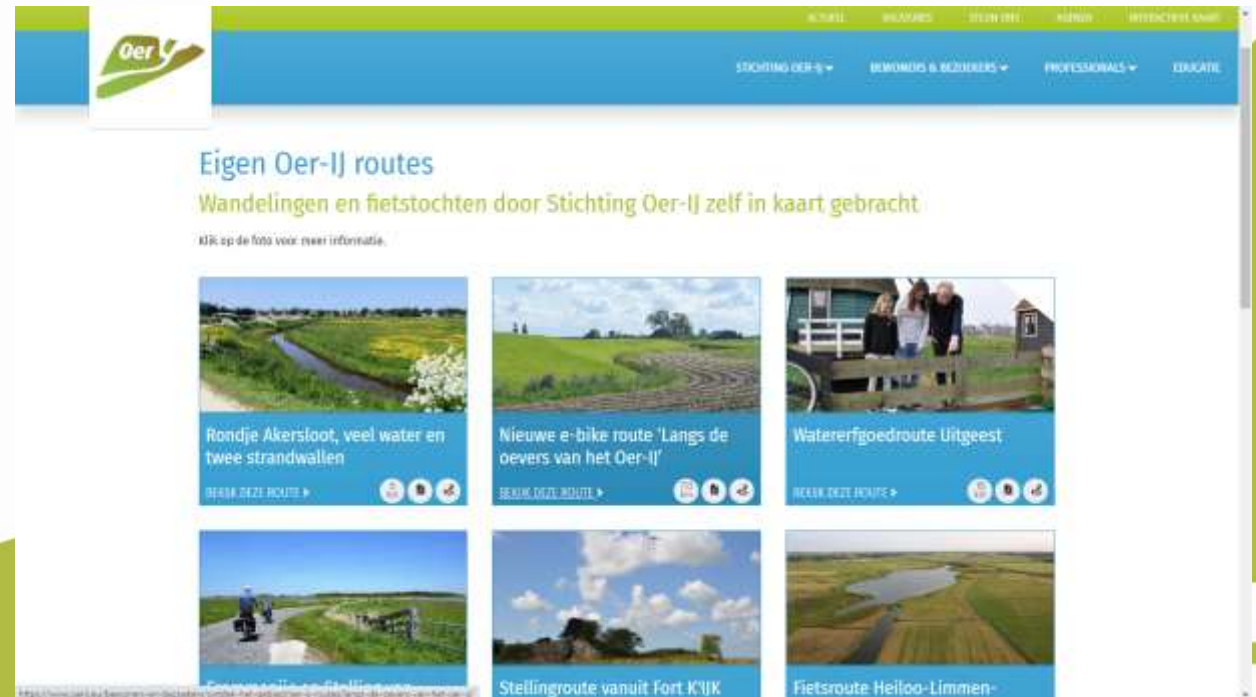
Oer

ACTUEEL NIEUWSBRIEF STEUN ONS AGENDA INTERACTIEVE KAART

STICHTING OER-IJ ▾ BEWONERS & BEZOEKERS ▾ PROFESSIONALS ▾ EDUCATIE

Eigen Oer-IJ routes

Wandelingen en fietstochten door Stichting Oer-IJ zelf in kaart gebracht

Klik op de foto voor meer informatie.

Rondje Akersloot, veel water en twee strandwallen

BEKIJK DEZE ROUTE ▸

Nieuwe e-bike route 'Langs de oevers van het Oer-IJ'

BEKIJK DEZE ROUTE ▸

Watererfgoedroute Uitgeest

BEKIJK DEZE ROUTE ▸

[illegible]

Stellingroute vanuit Fort K'IJK

Fietsroute Heiloo-Limmen-

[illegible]